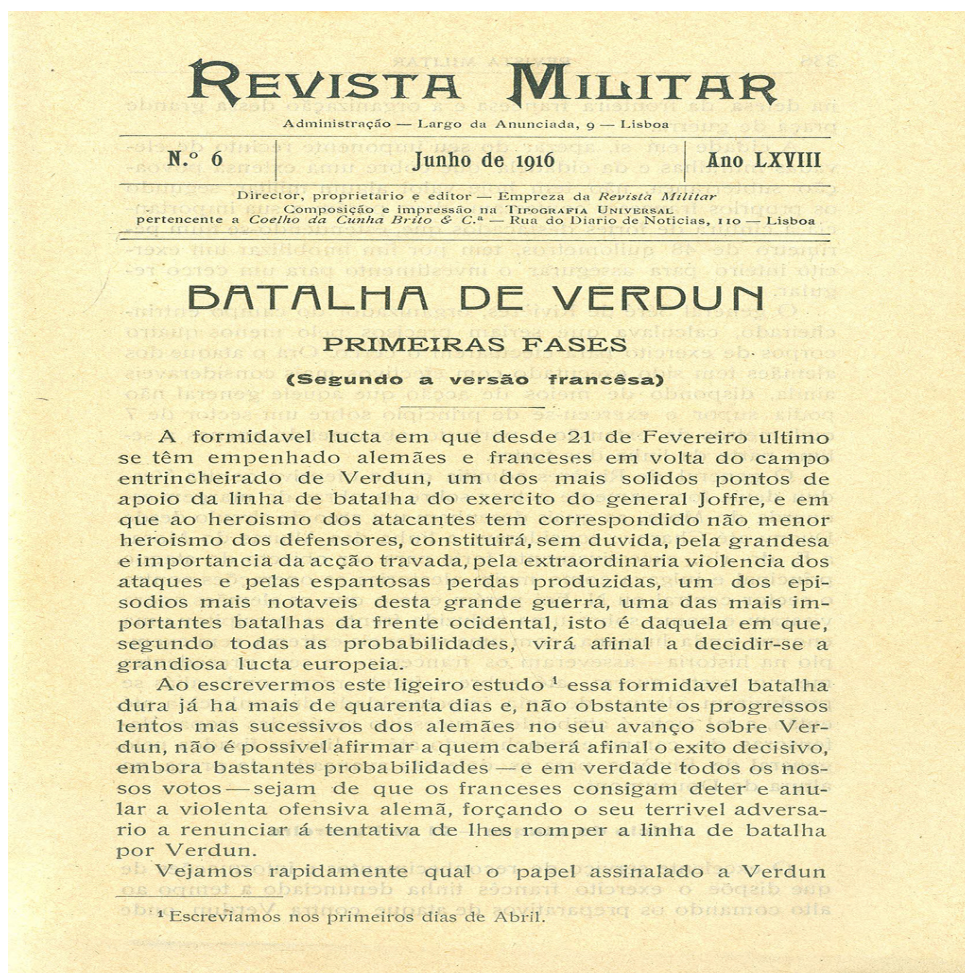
REVISTA MILITAR

Administração — Largo da Anunciada, 9 — Lisboa

N.º 6 | Junho de 1916 | Ano LXVIII

Director, proprietario e editor — Empreza da *Revista Militar*
Composição e impressão na TIPOGRAFIA UNIVERSAL
pertencente a *Coelho da Cunha Brito & C.ª* — Rua do Diario de Noticias, 110 — Lisboa

BATALHA DE VERDUN

PRIMEIRAS FASES

(Segundo a versão francêsa)

A formidavel lucta em que desde 21 de Fevereiro ultimo se têm empenhado alemães e franceses em volta do campo entrincheirado de Verdun, um dos mais solidos pontos de apoio da linha de batalha do exercito do general Joffre, e em que ao heroismo dos atacantes tem correspondido não menor heroismo dos defensores, constituirá, sem duvida, pela grandesa e importancia da acção travada, pela extraordinaria violencia dos ataques e pelas espantosas perdas produzidas, um dos episodios mais notaveis desta grande guerra, uma das mais importantes batalhas da frente ocidental, isto é daquela em que, segundo todas as probabilidades, virá afinal a decidir-se a grandiosa lucta europeia.

Ao escrevermos este ligeiro estudo ¹ essa formidavel batalha dura já ha mais de quarenta dias e, não obstante os progressos lentos mas sucessivos dos alemães no seu avanço sobre Verdun, não é possivel afirmar a quem caberá afinal o exito decisivo, embora bastantes probabilidades — e em verdade todos os nossos votos — sejam de que os franceses consigam deter e anular a violenta ofensiva alemã, forçando o seu terrivel adversario a renunciar á tentativa de lhes romper a linha de batalha por Verdun.

Vejamos rapidamente qual o papel assinalado a Verdun

¹ Escreviamos nos primeiros dias de Abril.